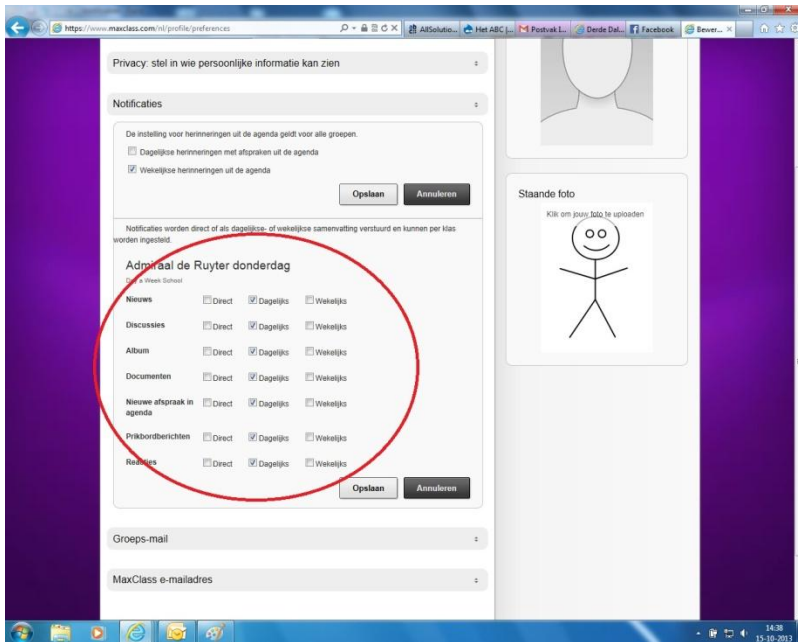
https://www.maxclass.com/nl/profile/preferences

AllSolutio... Het ABC |... Postvak I... Derde Dal... Facebook Bewer...

Privacy: stel in wie persoonlijke informatie kan zien

Notificaties

De instelling voor herinneringen uit de agenda geldt voor alle groepen.

Dagelijkse herinneringen met afspraken uit de agenda

Wekelijkse herinneringen uit de agenda

Opslaan Annuleren

Notificaties worden direct of als dagelijkse- of wekelijkse samenvatting verstuurd en kunnen per klas worden ingesteld.

Admiraal de Ruyter donderdag

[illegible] Week School

| | | | |
|---|---|---|---|
| Nieuws | Direct | Dagelijks | Wekelijks |
| Discussies | Direct | Dagelijks | Wekelijks |
| Album | Direct | Dagelijks | Wekelijks |
| Documenten | Direct | Dagelijks | Wekelijks |
| Nieuwe afspraak in agenda | Direct | Dagelijks | Wekelijks |
| Prikbordberichten | Direct | Dagelijks | Wekelijks |
| Reacties | Direct | Dagelijks | Wekelijks |

Opslaan Annuleren

Groeps-mail

MaxClass e-mailadres

Staande foto

Klik om jouw foto te uploaden

14:38
15-10-2013